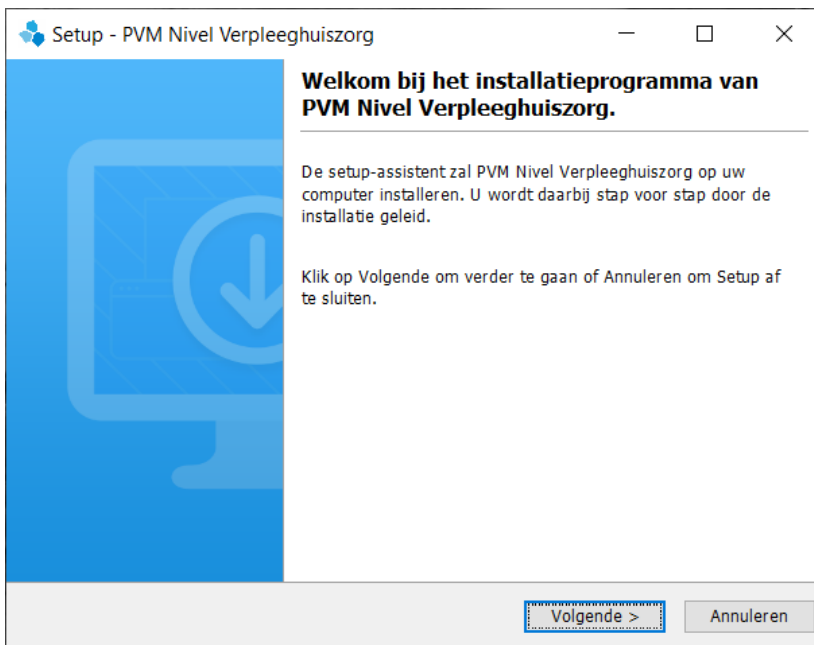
Setup - PVM Nivel Verpleeghuiszorg

Welkom bij het installatieprogramma van PVM Nivel Verpleeghuiszorg.

De setup-assistent zal PVM Nivel Verpleeghuiszorg op uw computer installeren. U wordt daarbij stap voor stap door de installatie geleid.

Klik op Volgende om verder te gaan of Annuleren om Setup af te sluiten.

Volgende >

Annuleren